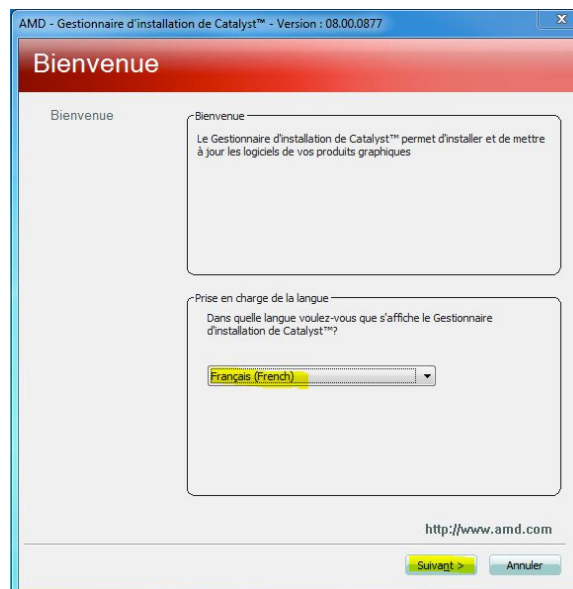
AMD - Gestionnaire d'installation de Catalyst™ - Version : 08.00.0877

Bienvenue

Bienvenue

Bienvenue

Le Gestionnaire d'installation de Catalyst™ permet d'installer et de mettre à jour les logiciels de vos produits graphiques

Prise en charge de la langue

Dans quelle langue voulez-vous que s'affiche le Gestionnaire d'installation de Catalyst™?

Français (French)

http://www.amd.com

Suivant >

Annuler